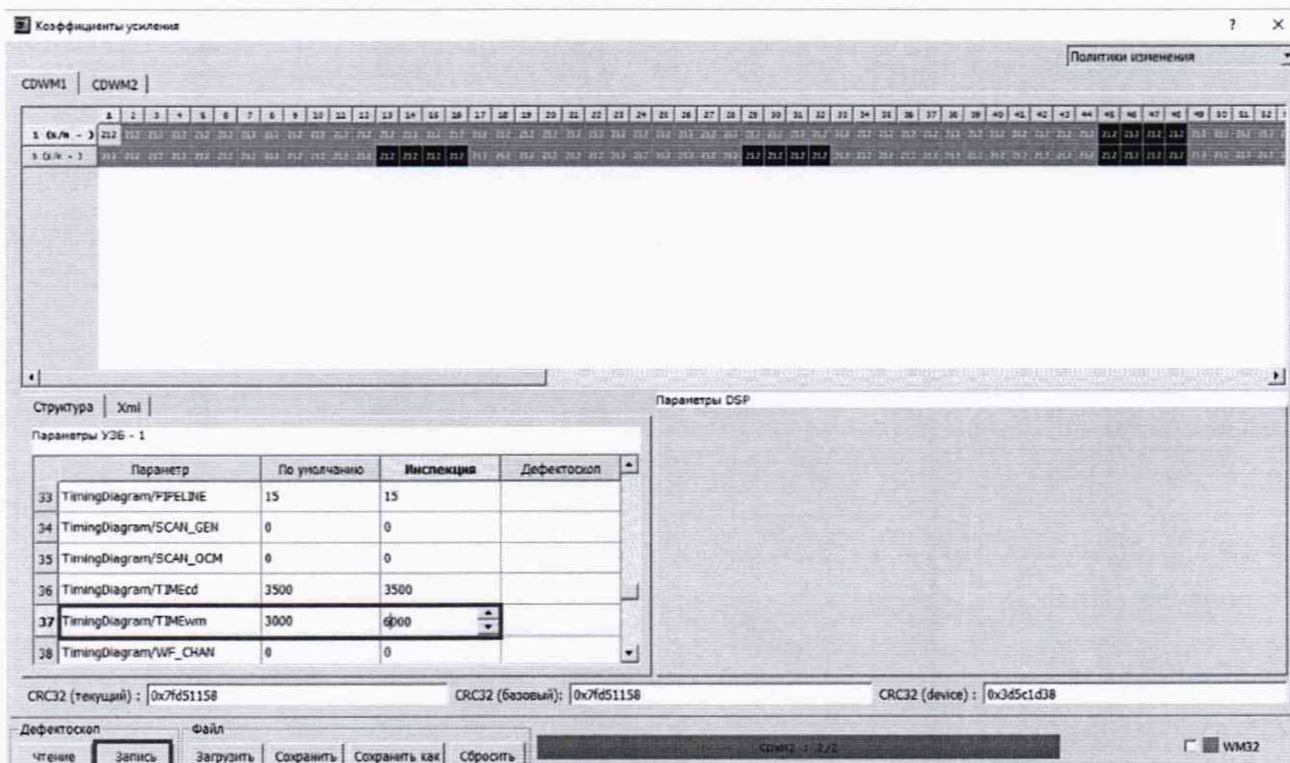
Коэффициенты усиления

? ×

Политики изменения

CDWM1 | CDWM2

1 2 3 4 5 6 7 8 9 10 11 12 13 14 15 16 17 18 19 20 21 22 23 24 25 26 27 28 29 30 31 32 33 34 35 36 37 38 39 40 41 42 43 44 45 46 47 48 49 50 51 52

1 (x/n - ) 212 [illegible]

1 (x/r - ) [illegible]

Структура | Xml

Параметры УЗБ - 1

| | Параметр | По умолчанию | Инспекция | Дефектоскоп |
|---|---|---|---|---|
| 33 | TimingDiagram/PIPELINE | 15 | 15 | |
| 34 | TimingDiagram/SCAN_GEN | 0 | 0 | |
| 35 | TimingDiagram/SCAN_OCM | 0 | 0 | |
| 36 | TimingDiagram/TIMEcd | 3500 | 3500 | |
| 37 | TimingDiagram/TIMEwm | 3000 | 6000 | |
| 38 | TimingDiagram/WF_CHAN | 0 | 0 | |

Параметры DSP

CRC32 (текущий) : 0x7fd51158

CRC32 (базовый): 0x7fd51158

CRC32 (device) : 0x3d5c1d38

Дефектоскоп

Чтение

Запись

Файл

Загрузить

Сохранить

Сохранить как

Сбросить

CDWM2 : 2/2

WM32